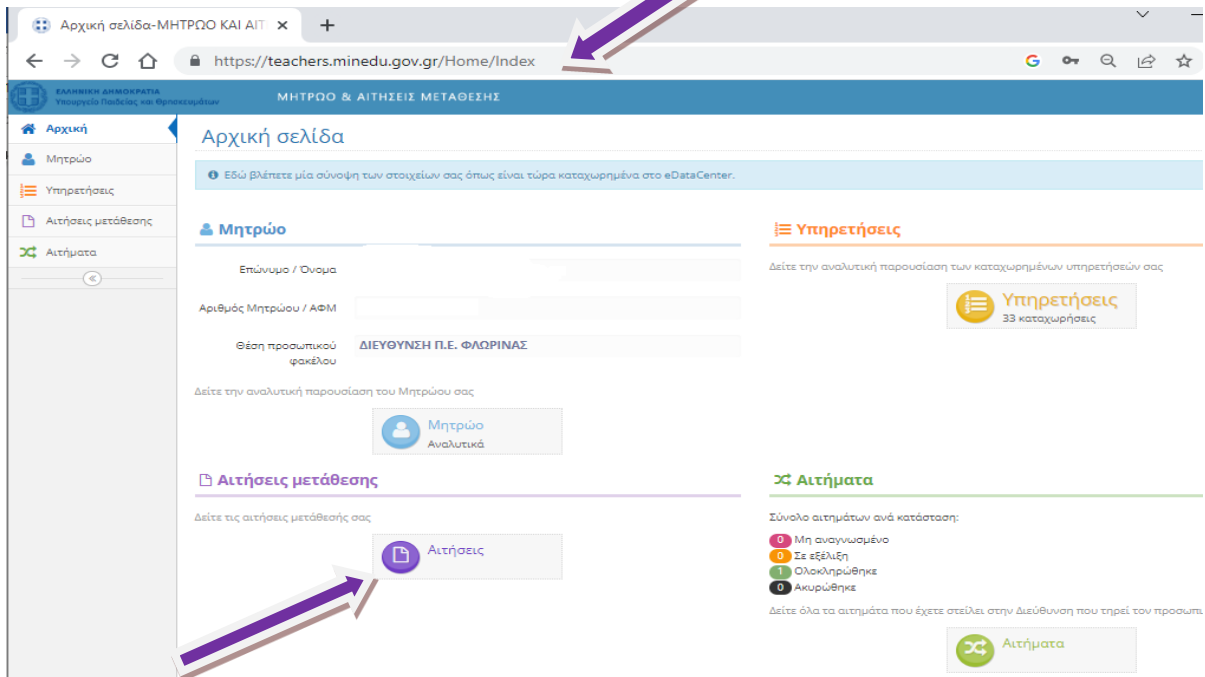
Αρχική σελίδα-ΜΗΤΡΩΟ ΚΑΙ ΑΙΤ ×
+
https://teachers.minedu.gov.gr/Home/Index

ΕΛΛΗΝΙΚΗ ΔΗΜΟΚΡΑΤΙΑ
Υπουργείο Παιδείας και Θρησκευμάτων
ΜΗΤΡΩΟ & ΑΙΤΗΣΕΙΣ ΜΕΤΑΘΕΣΗΣ

Αρχική
Μητρώο
Υπηρετήσεις
Αιτήσεις μετάθεσης
Αιτήματα

Αρχική σελίδα

Εδώ βλέπετε μία σύνοψη των στοιχείων σας όπως είναι τώρα καταχωρημένα στο eDataCenter.

Μητρώο

Επώνυμο / Όνομα

Αριθμός Μητρώου / ΑΦΜ

Θέση προσωπικού φακέλου
ΔΙΕΥΘΥΝΣΗ Π.Ε. ΦΛΩΡΙΝΑΣ

Δείτε την αναλυτική παρουσίαση του Μητρώου σας

Μητρώο
Αναλυτικά

Υπηρετήσεις

Δείτε την αναλυτική παρουσίαση των καταχωρημένων υπηρετήσεών σας

Υπηρετήσεις
33 καταχωρήσεις

Αιτήσεις μετάθεσης

Δείτε τις αιτήσεις μετάθεσής σας

Αιτήσεις

Αιτήματα

Σύνολο αιτημάτων ανά κατάσταση:
0 Μη αναγνωσμένο
0 Σε εξέλιξη
1 Ολοκληρώθηκε
0 Ακυρώθηκε

Δείτε όλα τα αιτήματα που έχετε στείλει στην Διεύθυνση που τηρεί τον προσωπι

Αιτήματα